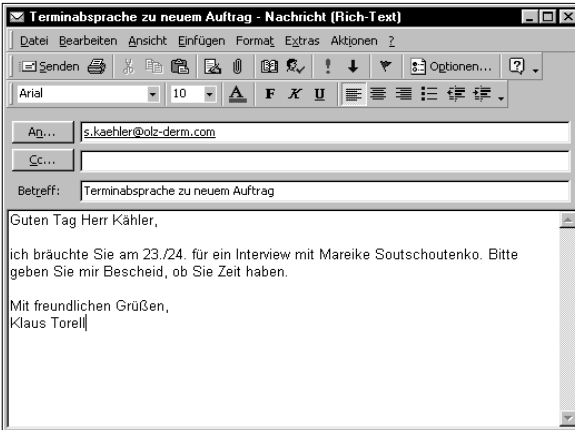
Terminabsprache zu neuem Auftrag - Nachricht (Rich-Text)

Datei Bearbeiten Ansicht Einfügen Format Extras Aktionen ?

Senden Optionen...

Arial 10 A F K U

An... s.kaehler@olz-derm.com

Cc...

Betreff: Terminabsprache zu neuem Auftrag

Guten Tag Herr Kähler,

ich bräuchte Sie am 23./24. für ein Interview mit Mareike Soutschoutenko. Bitte geben Sie mir Bescheid, ob Sie Zeit haben.

Mit freundlichen Grüßen,
Klaus Torell